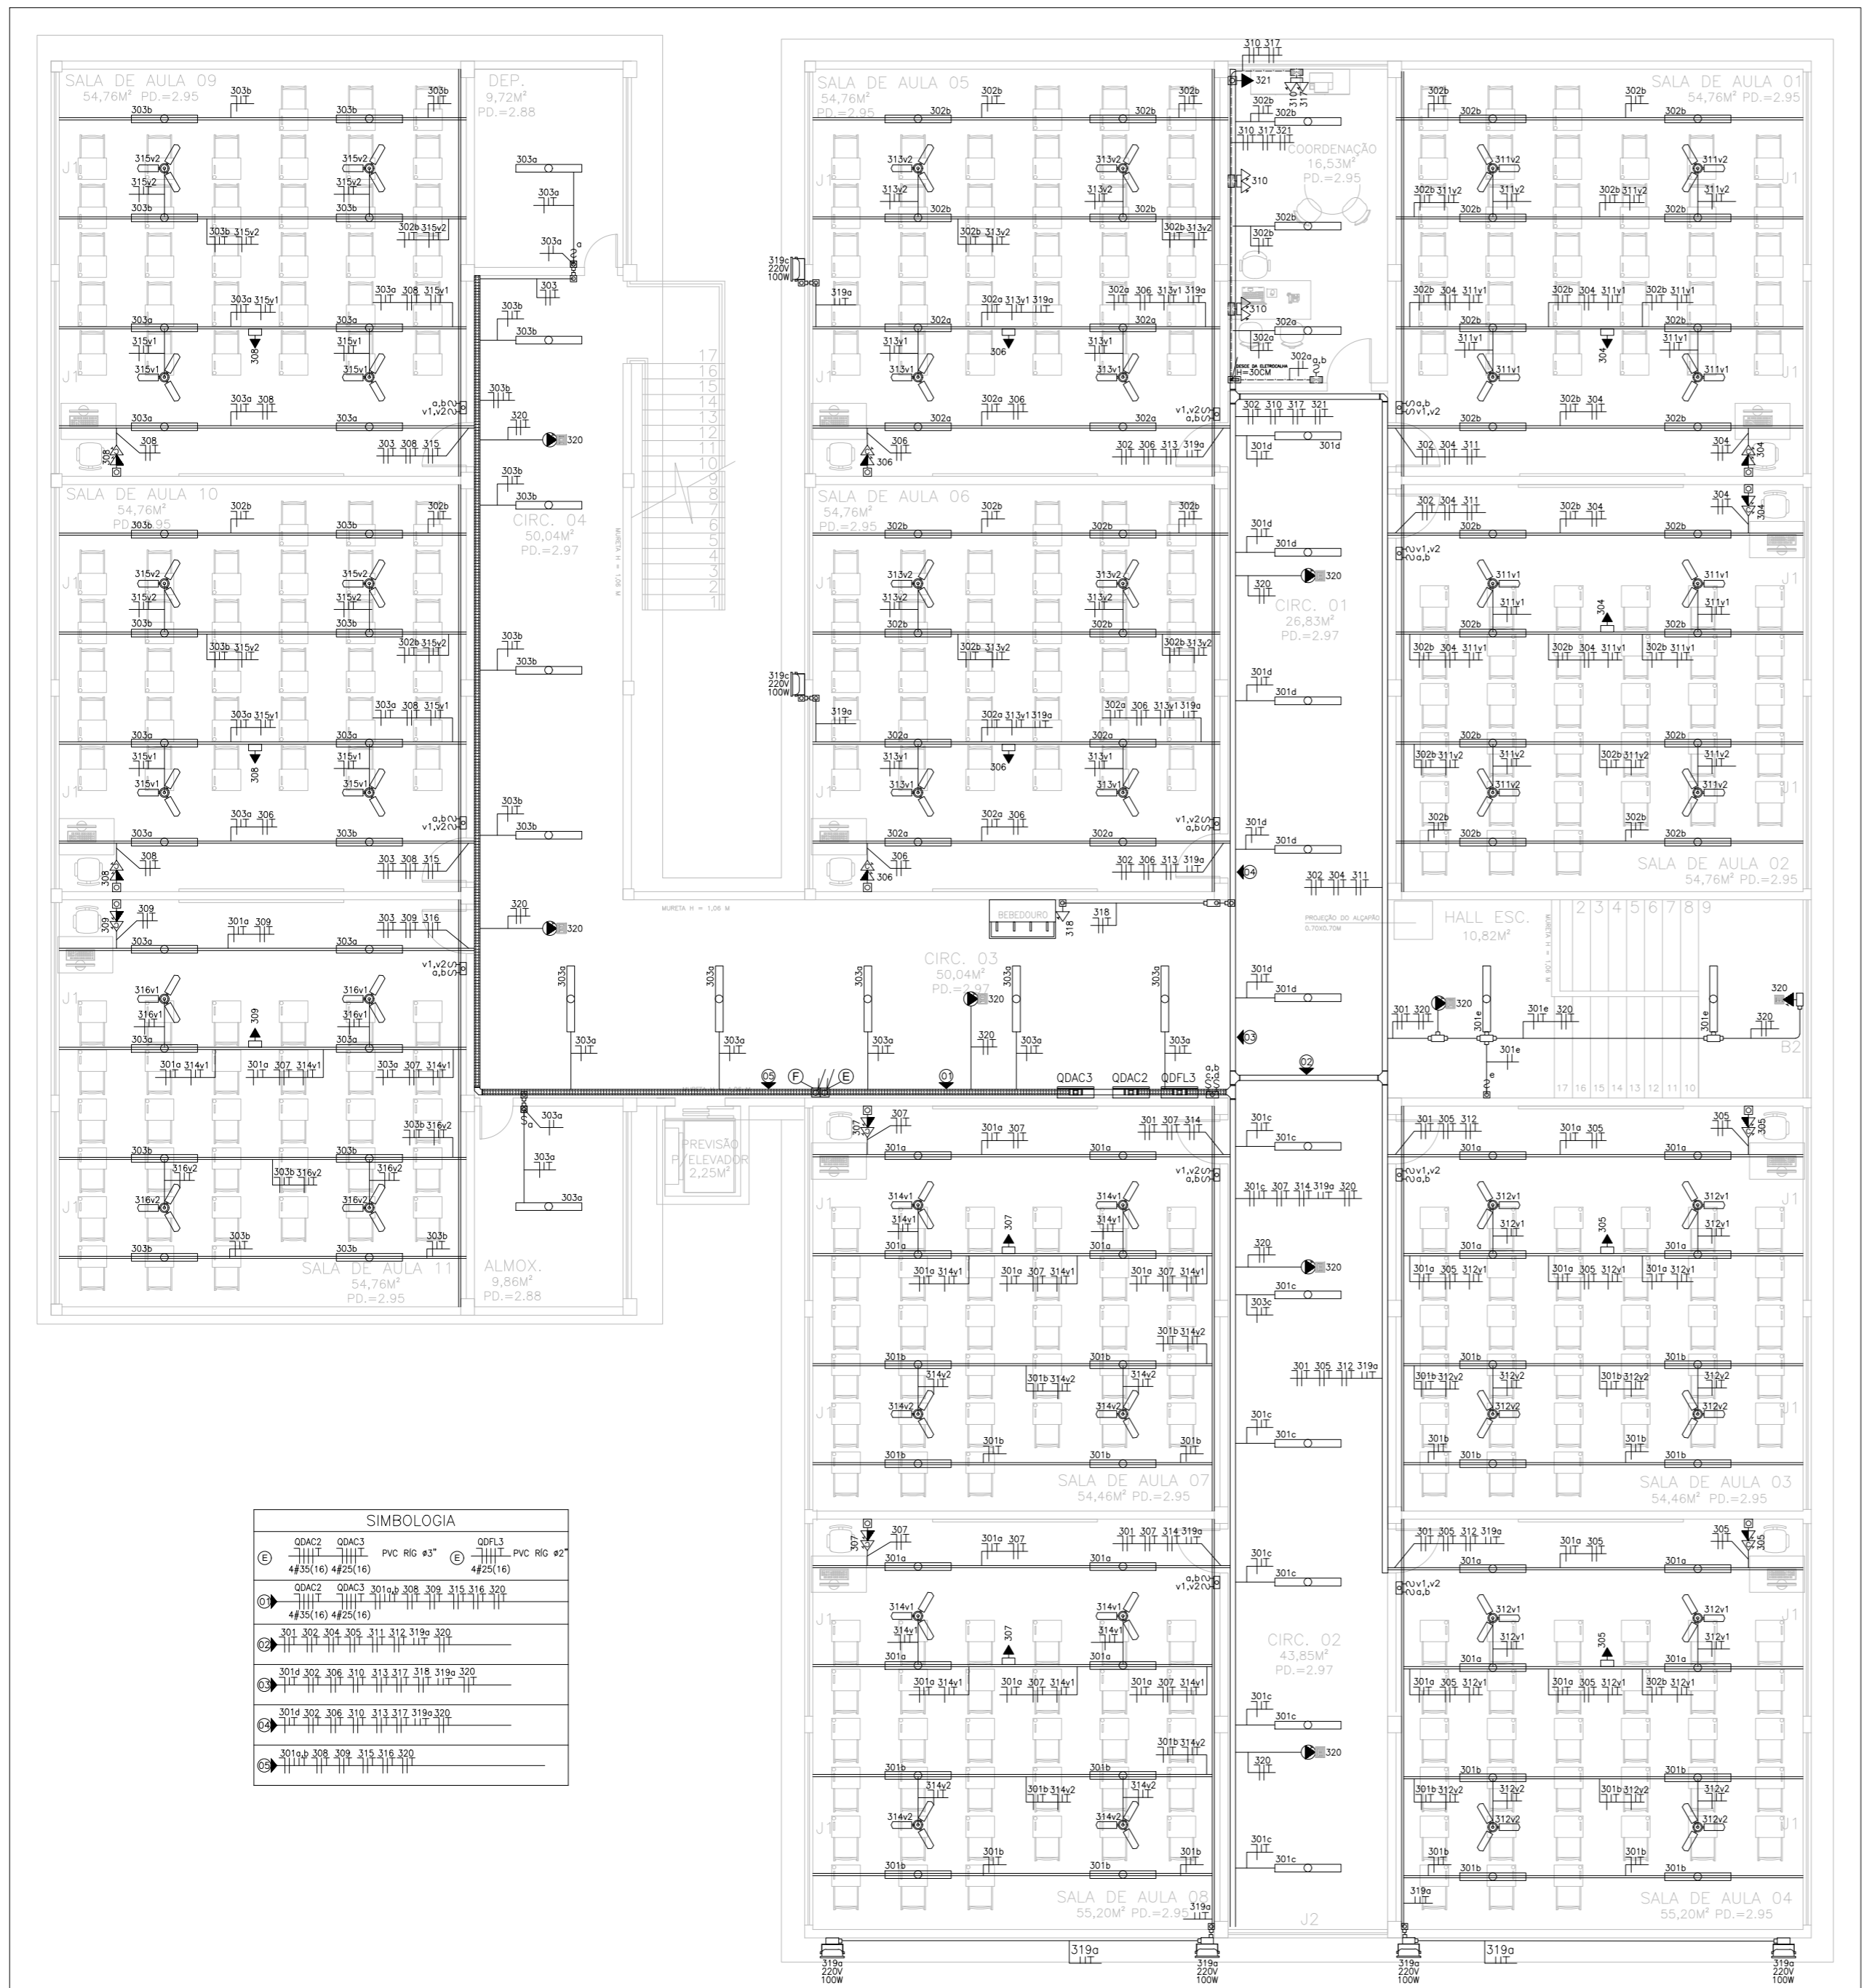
SALA DE AULA 09
54,76M² PD.=2.95

DEP.
9,72M²
PD.=2.88

SALA DE AULA 10
54,76M²
PD.=2.95

CIRC. 04
50,04M²
PD.=2.97

SALA DE AULA 11
54,76M²
PD.=2.95

ALMOX.
9,86M²
PD.=2.88

SALA DE AULA 05
54,76M²
PD.=2.95

SALA DE AULA 06
54,76M²
PD.=2.95

COORDENAÇÃO
16,53M²
PD.=2.95

SALA DE AULA 01
54,76M² PD.=2.95

CIRC. 01
26,83M²
PD.=2.97

SALA DE AULA 02
54,76M² PD.=2.95

HALL ESC.
10,82M²

CIRC. 03
50,04M²
PD.=2.97

BEBEDOURO

PREVISÃO
P/ELEVADOR
2,25M²

QDAC3 QDAC2 QDFL3

SALA DE AULA 07
54,46M² PD.=2.95

SALA DE AULA 03
54,46M² PD.=2.95

CIRC. 02
43,85M²
PD.=2.97

SALA DE AULA 08
55,20M² PD.=2.95

SALA DE AULA 04
55,20M² PD.=2.95

J2

MURETA H = 1,06 M

PROJEÇÃO DO ALÇAPÃO 0,70X0,70M

319c 220V 100W
319a 220V 100W

17 16 15 14 13 12 11 10 9 8 7 6 5 4 3 2 1

SIMBOLOGIA

| | |
|---|---|
| Ⓔ QDAC2 QDAC3 4#35(16) 4#25(16) PVC RÍG ø3" Ⓔ QDFL3 4#25(16) PVC RÍG ø2" | |
| 01 QDAC2 QDAC3 4#35(16) 4#25(16) 301a,b 308 309 315 316 320 | |
| 02 301 302 304 305 311 312 319a 320 | |
| 03 301d 302 306 310 313 317 318 319a 320 | |
| 04 301d 302 306 310 313 317 319a 320 | |
| 05 301a,b 308 309 315 316 320 | |